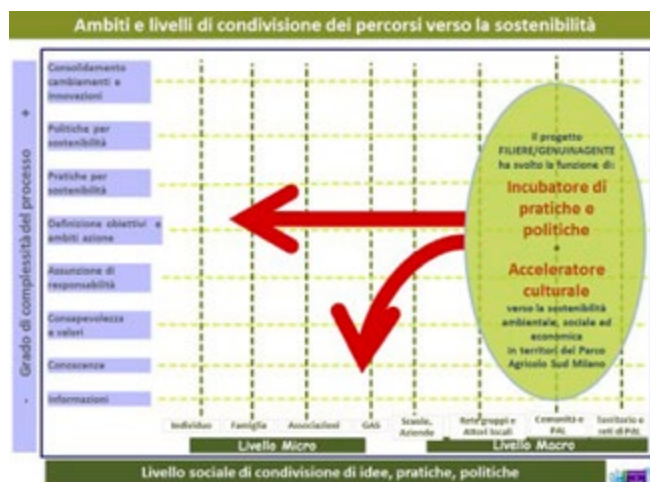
Ambiti e livelli di condivisione dei percorsi verso la sostenibilità

Grado di complessità del processo

+

Consolidamento cambiamenti e innovazioni

Politiche per sostenibilità

Pratiche per sostenibilità

Definizione obiettivi e ambiti azione

Assunzione di responsabilità

Consapevolezza e valori

Conoscenza

Informazioni

-

Il progetto FILIERE/GENUINAGENTE ha svolto la funzione di:

Incubatore di pratiche e politiche

e

Acceleratore culturale

verso la sostenibilità ambientale, sociale ed economica in territori del Parco Agricolo Sud Milano

Individuo | Famiglia | Associazioni | GAS | Scuole, Aziende | Reti gruppi e Attori locali | Comunità e PAL | Territorio e reti di PAL

Livello Micro

Livello Macro

Livello sociale di condivisione di idee, pratiche, politiche